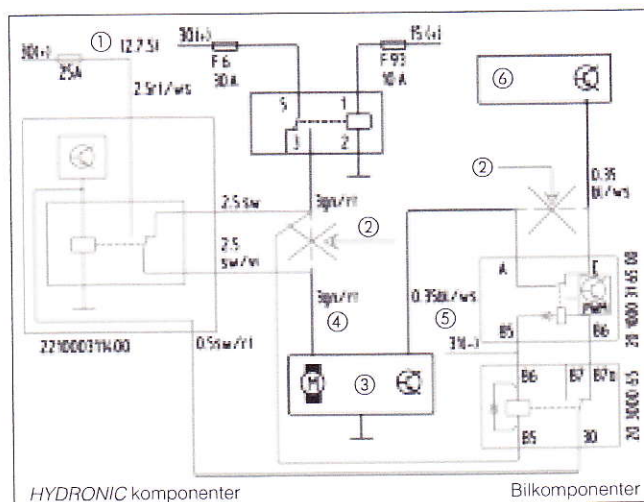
30(+) ① (12.7.S) 25A 2.5rt/ws 30(+) F6 30A 15(+) F93 10A ⑥
5 1 3 2
② 0.35 bl/ws
2.5 sw ② 3gn/rt
2.5 sw/ws
A C PWM
3gn/rt 0.35bl/ws B5 B6 20 1000 31 65 00
④ ⑤ 31(-)
221000311400 0.5sw/rt
③ B6 B7 B7a 20 1000 65
B5 30
HYDRONIC komponenter
Bilkomponenter